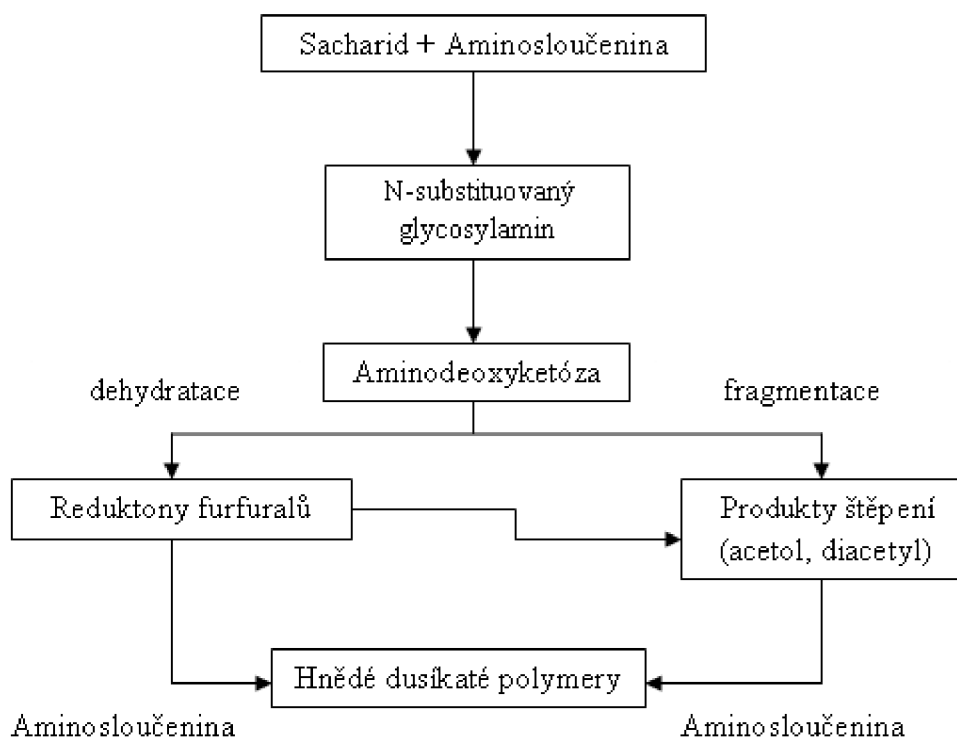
Sacharid + Aminosloučenina

N-substituovaný glycosylamin

Aminodeoxyketóza

dehydratace

fragmentace

Reduktony furfuralů

Produkty štěpení (acetol, diacetyl)

Hnědé dusíkaté polymery

Aminosloučenina

Aminosloučenina